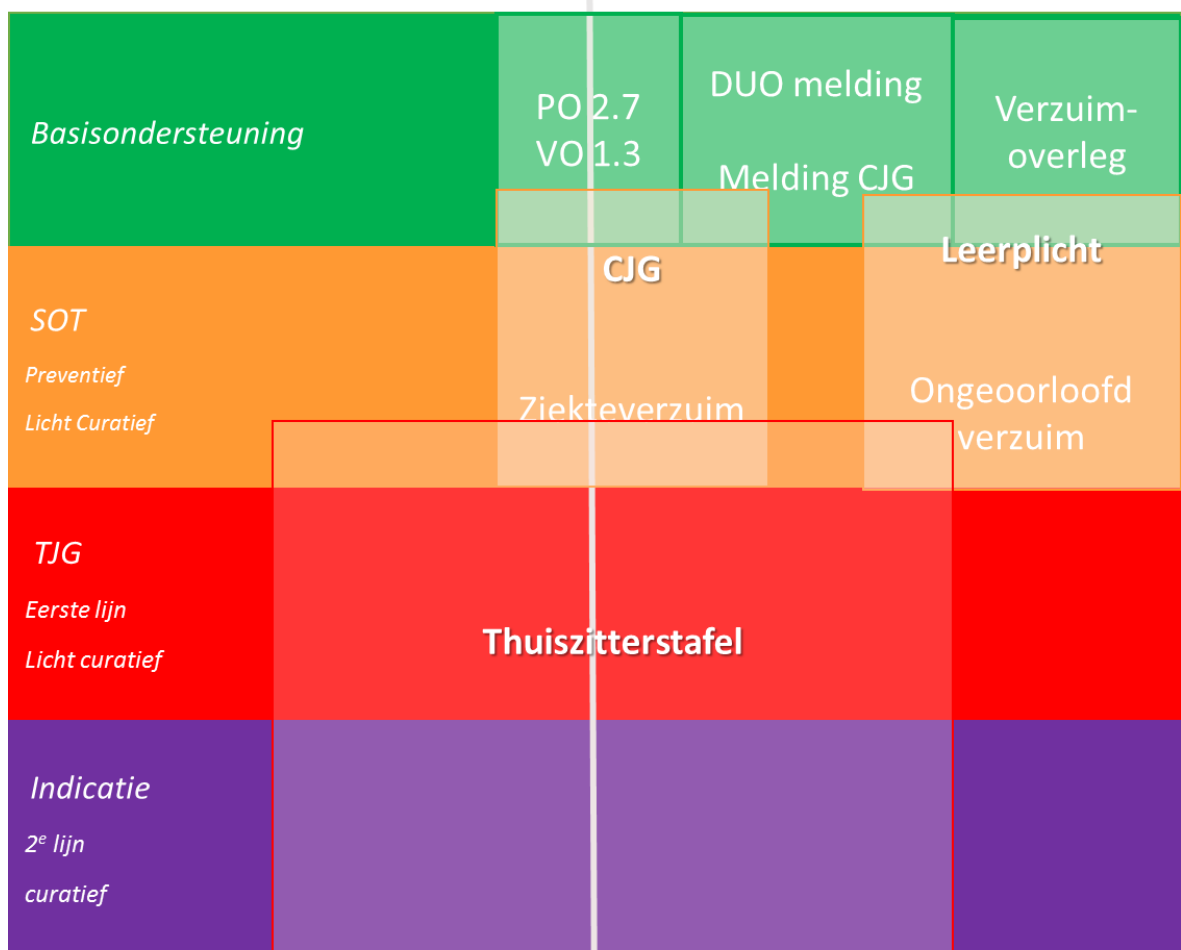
Basisondersteuning

PO 2.7
VO 1.3

DUO melding

Melding CJG

Verzuim-
overleg

CJG

Leerplicht

SOT

Preventief

Licht Curatief

Ziekteverzuim

Ongeoorloofd
verzuim

TJG

Eerste lijn

Licht curatief

Thuiszitterstafel

Indicatie

$2^e$ lijn

curatief